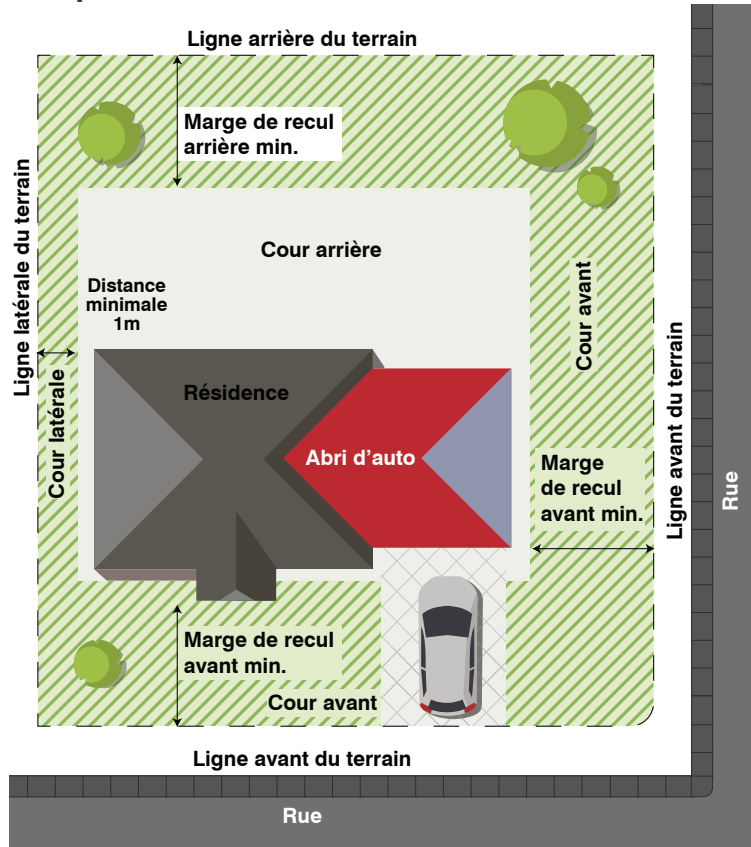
Ligne arrière du terrain

Marge de recul arrière min.

Ligne latérale du terrain

Cour arrière

Distance minimale 1m

Cour latérale

Résidence

Abri d'auto

Cour avant

Marge de recul avant min.

Ligne avant du terrain

Rue

Marge de recul avant min.

Cour avant

Ligne avant du terrain

Rue